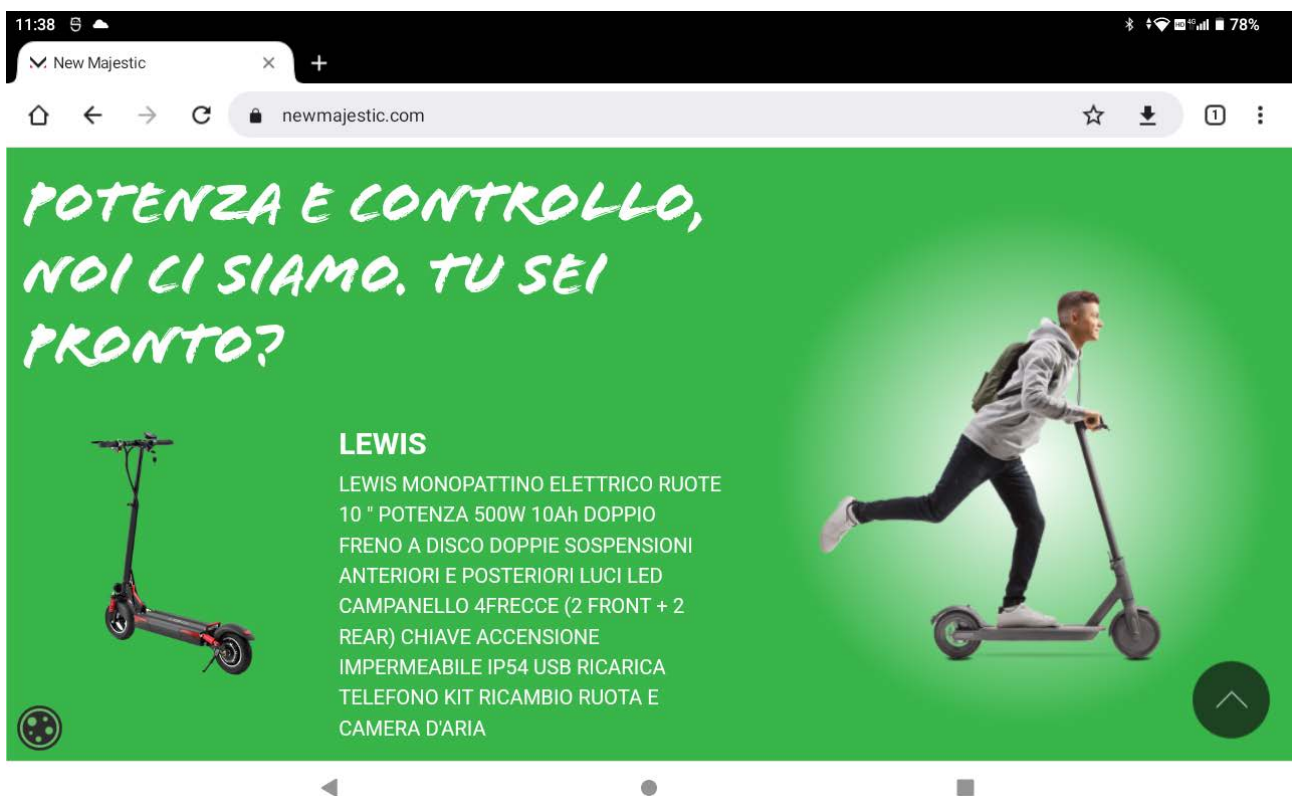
11:38

78%

New Majestic

newmajestic.com

POTENZA E CONTROLLO, NOI CI SIAMO. TU SEI PRONTO?

LEWIS

LEWIS MONOPATTINO ELETTRICO RUOTE 10 " POTENZA 500W 10Ah DOPPIO FRENO A DISCO DOPPIE SOSPENSIONI ANTERIORI E POSTERIORI LUCI LED CAMPANELLO 4FRECCE (2 FRONT + 2 REAR) CHIAVE ACCENSIONE IMPERMEABILE IP54 USB RICARICA TELEFONO KIT RICAMBIO RUOTA E CAMERA D'ARIA